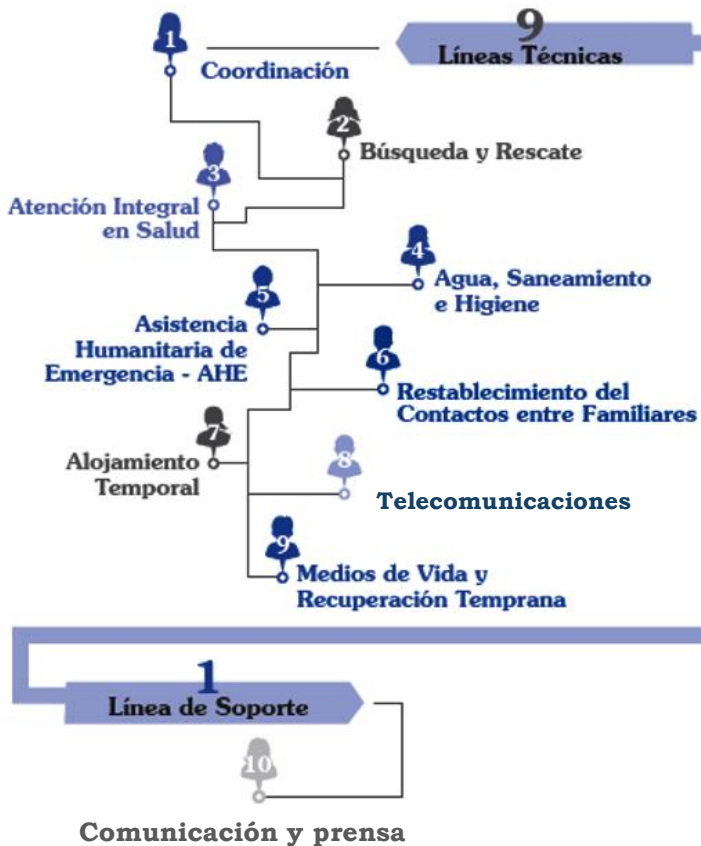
9
Líneas Técnicas

1
Coordinación

2
Búsqueda y Rescate

3
Atención Integral en Salud

4
Agua, Saneamiento e Higiene

5
Asistencia Humanitaria de Emergencia - AHE

6
Restablecimiento del Contactos entre Famíliares

7
Alojamiento Temporal

8
Telecomunicaciones

9
Medios de Vida y Recuperación Temprana

1
Línea de Soporte

10
Comunicación y prensa